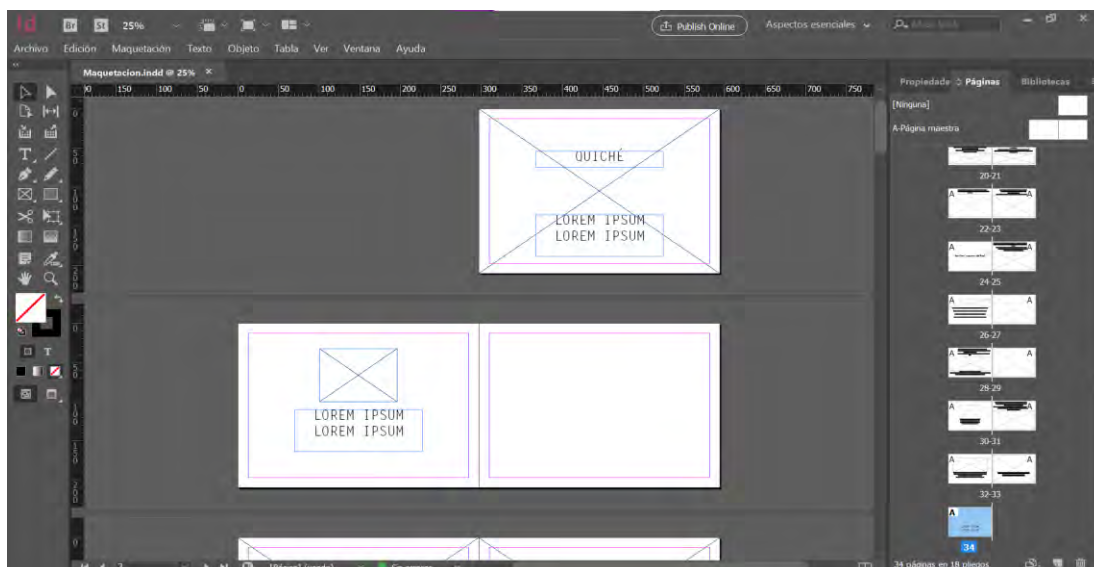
Id Br St 25%

Publish Online

Aspectos esenciales

Archivo Edición Maquetación Texto Objeto Tabla Ver Ventana Ayuda

Maquetacion.indd @ 25%

0 150 100 50 0 50 100 150 200 250 300 350 400 450 500 550 600 650 700 750

0 50 100 150 200 0 50 100 150 200 0

QUICHÉ

LOREM IPSUM
LOREM IPSUM

LOREM IPSUM
LOREM IPSUM

Propiedades Páginas Bibliotecas

[Ninguna]

A-Página maestra

20-21

A A

22-23

A A

24-25

A A

26-27

A A

28-29

A A

30-31

A A

32-33

A

34

34 páginas en 18 pliegos